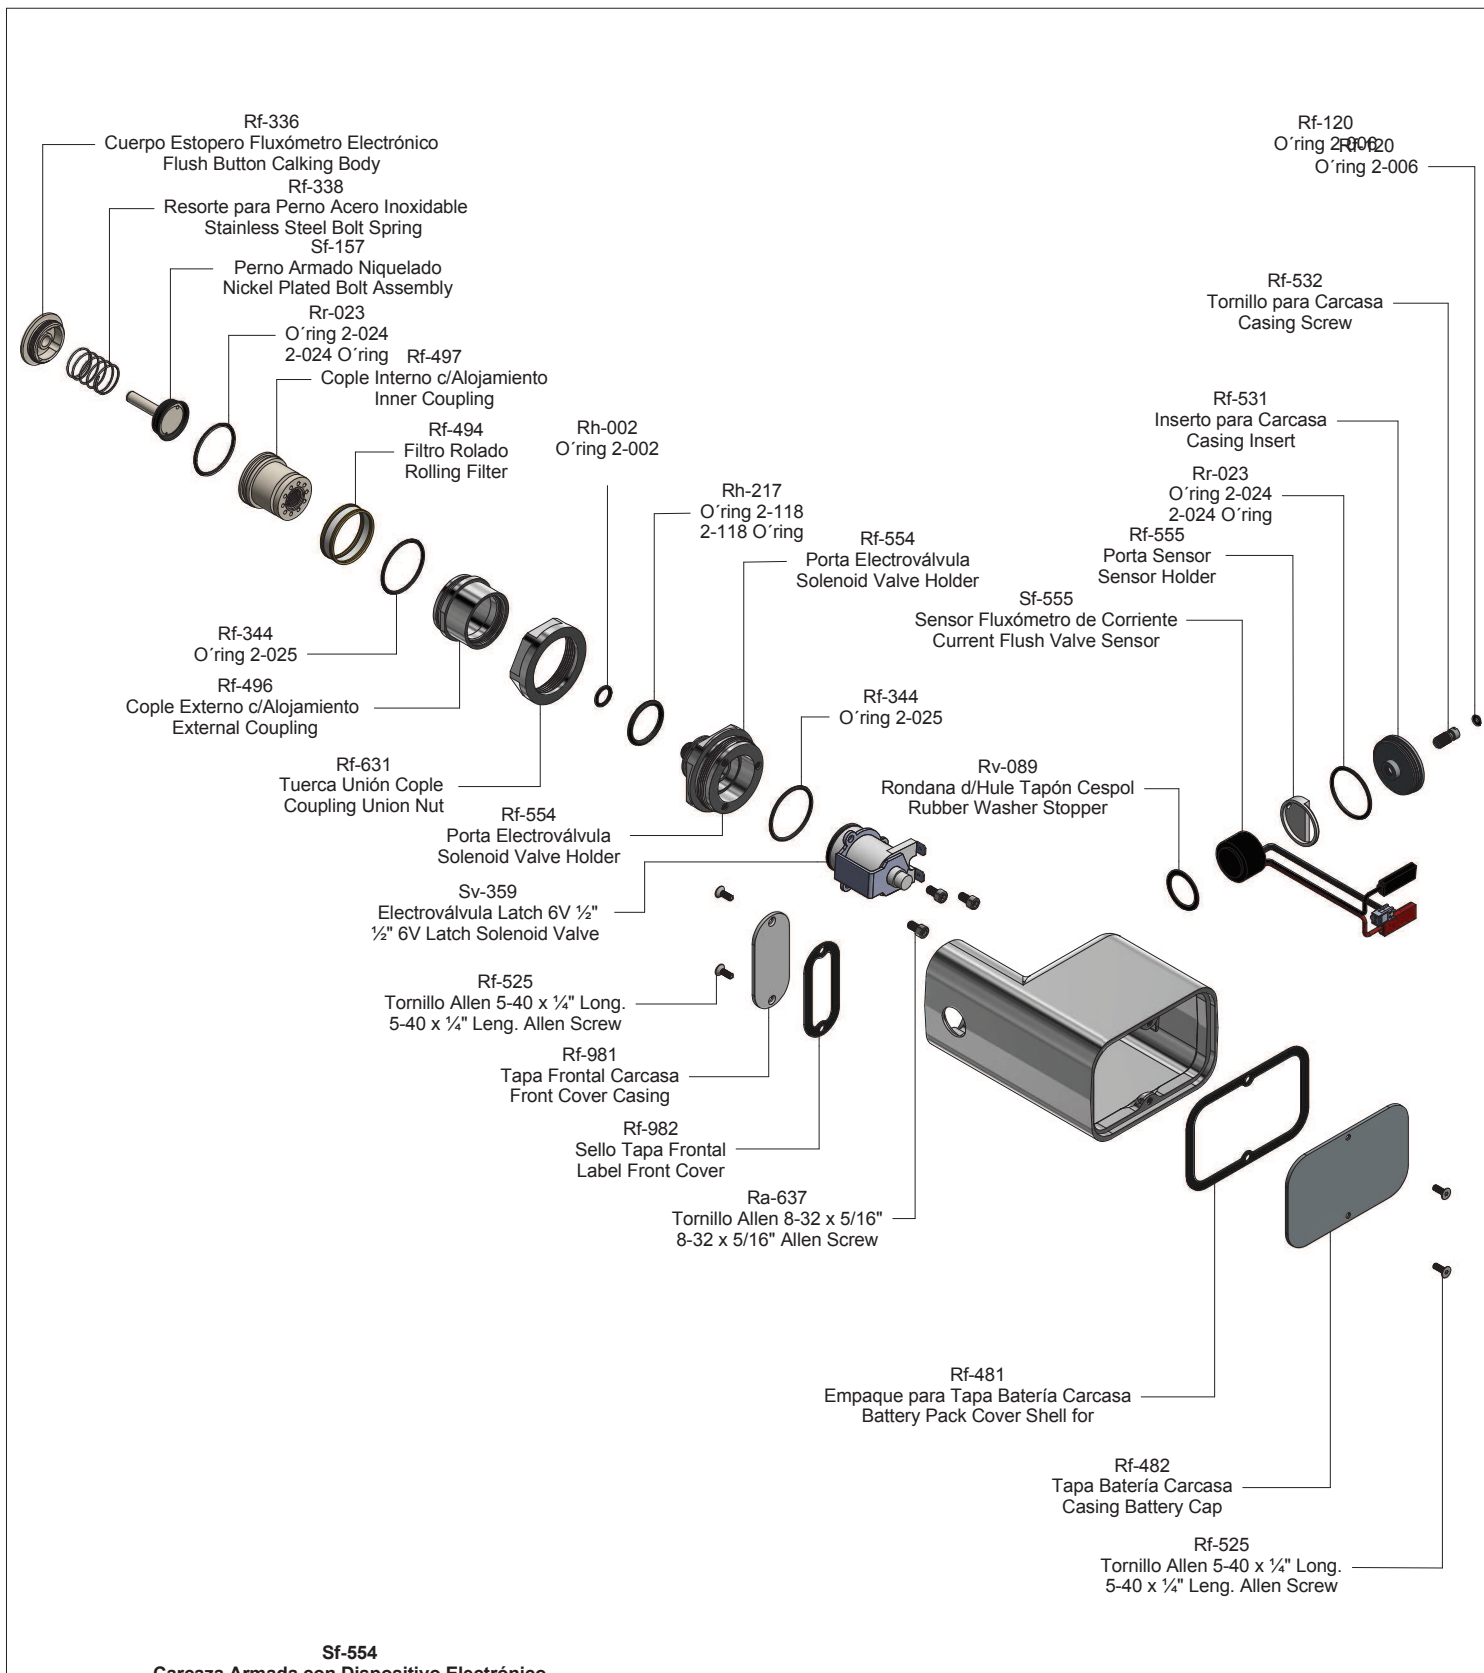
Rf-336
Cuerpo Estopero Fluxómetro Electrónico
Flush Button Calking Body

Rf-338
Resorte para Perno Acero Inoxidable
Stainless Steel Bolt Spring

Sf-157
Perno Armado Niquelado
Nickel Plated Bolt Assembly

Rr-023
O´ring 2-024
2-024 O´ring

Rf-497
Cople Interno c/Alojamiento
Inner Coupling

Rf-494
Filtro Rolado
Rolling Filter

Rh-002
O´ring 2-002

Rh-217
O´ring 2-118
2-118 O´ring

Rf-554
Porta Electroválvula
Solenoid Valve Holder

Rf-344
O´ring 2-025

Rf-496
Cople Externo c/Alojamiento
External Coupling

Rf-631
Tuerca Unión Cople
Coupling Union Nut

Rf-554
Porta Electroválvula
Solenoid Valve Holder

Sv-359
Electroválvula Latch 6V ½"
½" 6V Latch Solenoid Valve

Rf-525
Tornillo Allen 5-40 x ¼" Long.
5-40 x ¼" Leng. Allen Screw

Rf-981
Tapa Frontal Carcasa
Front Cover Casing

Rf-982
Sello Tapa Frontal
Label Front Cover

Ra-637
Tornillo Allen 8-32 x 5/16"
8-32 x 5/16" Allen Screw

Rf-344
O´ring 2-025

Rv-089
Rondana d/Hule Tapón Cespol
Rubber Washer Stopper

Rf-120
O´ring 2-006
Rf-120
O´ring 2-006

Rf-532
Tornillo para Carcasa
Casing Screw

Rf-531
Inserto para Carcasa
Casing Insert

Rr-023
O´ring 2-024
2-024 O´ring

Rf-555
Porta Sensor
Sensor Holder

Sf-555
Sensor Fluxómetro de Corriente
Current Flush Valve Sensor

Rf-481
Empaque para Tapa Batería Carcasa
Battery Pack Cover Shell for

Rf-482
Tapa Batería Carcasa
Casing Battery Cap

Rf-525
Tornillo Allen 5-40 x ¼" Long.
5-40 x ¼" Leng. Allen Screw

Sf-554
Carcaza Armada con Dispositivo Electrónico